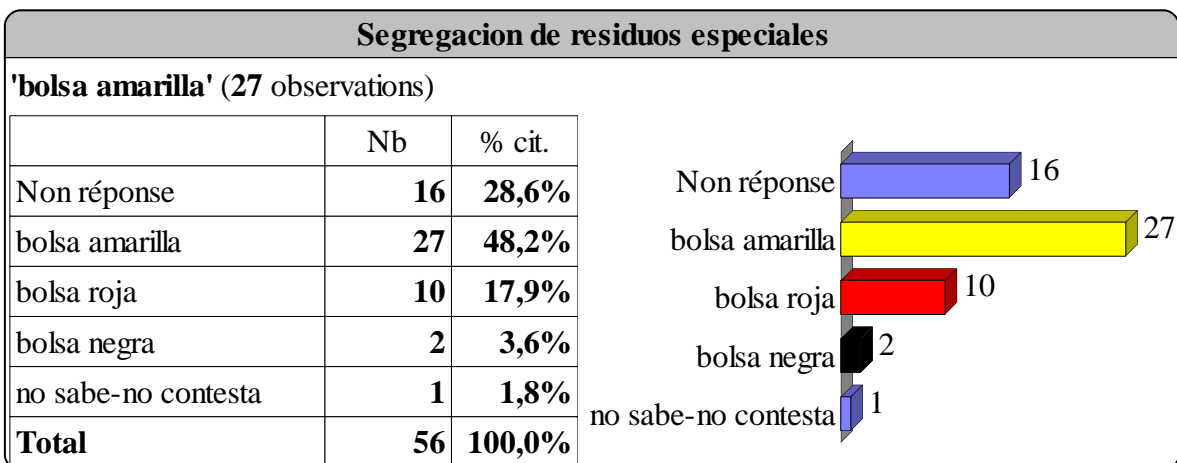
Segregacion de residuos especiales

'bolsa amarilla' (27 observations)

| | Nb | % cit. |
|---|---|---|
| Non réponse | 16 | 28,6% |
| bolsa amarilla | 27 | 48,2% |
| bolsa roja | 10 | 17,9% |
| bolsa negra | 2 | 3,6% |
| no sabe-no contesta | 1 | 1,8% |
| Total | 56 | 100,0% |

Non réponse 16
bolsa amarilla 27
bolsa roja 10
bolsa negra 2
no sabe-no contesta 1